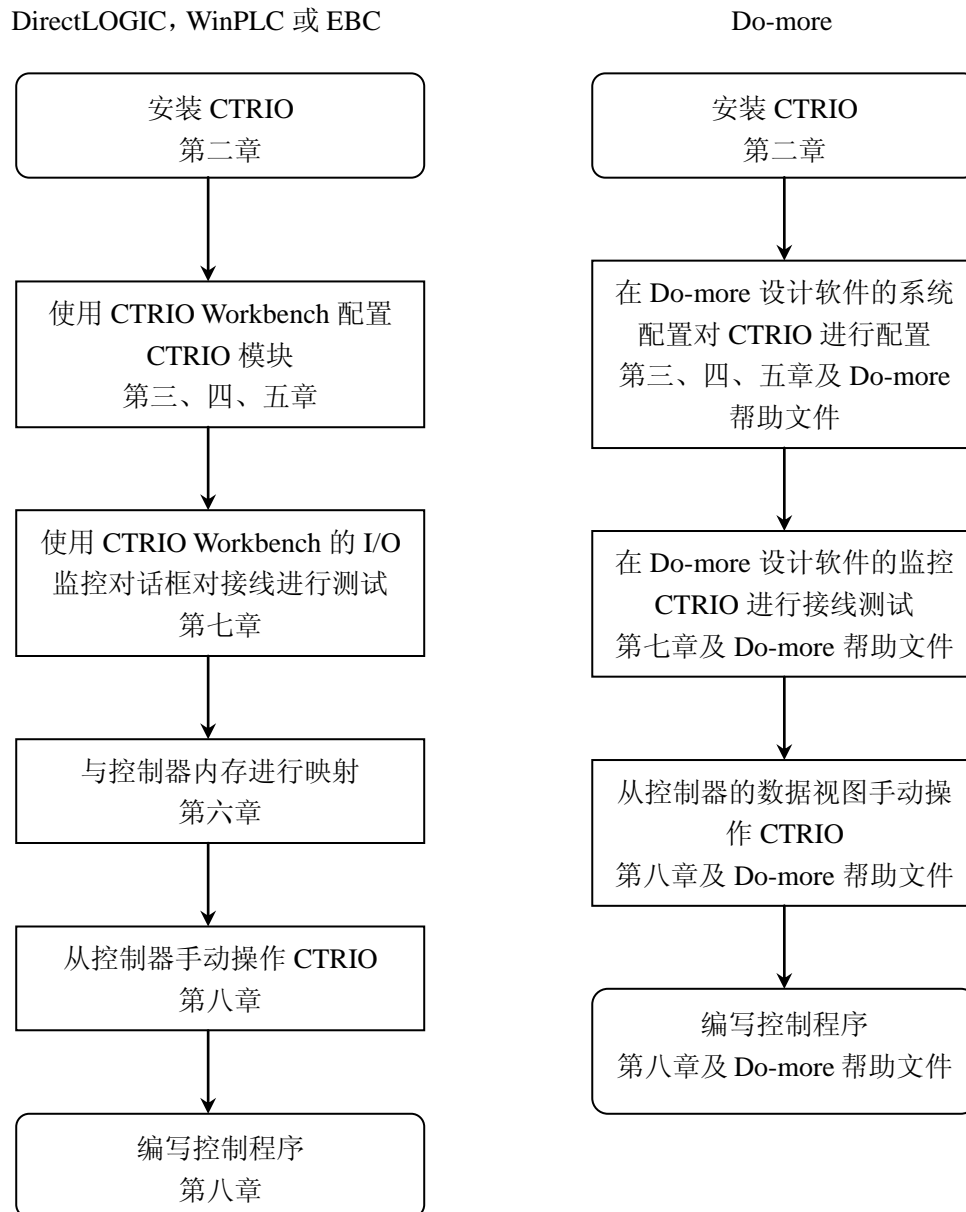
DirectLOGIC，WinPLC 或 EBC

安装 CTRIO
第二章

使用 CTRIO Workbench 配置 CTRIO 模块
第三、四、五章

使用 CTRIO Workbench 的 I/O 监控对话框对接线进行测试
第七章

与控制器内存进行映射
第六章

从控制器手动操作 CTRIO
第八章

编写控制程序
第八章

Do-more

安装 CTRIO
第二章

在 Do-more 设计软件的系统配置对 CTRIO 进行配置
第三、四、五章及 Do-more 帮助文件

在 Do-more 设计软件的监控 CTRIO 进行接线测试
第七章及 Do-more 帮助文件

从控制器的数据视图手动操作 CTRIO
第八章及 Do-more 帮助文件

编写控制程序
第八章及 Do-more 帮助文件